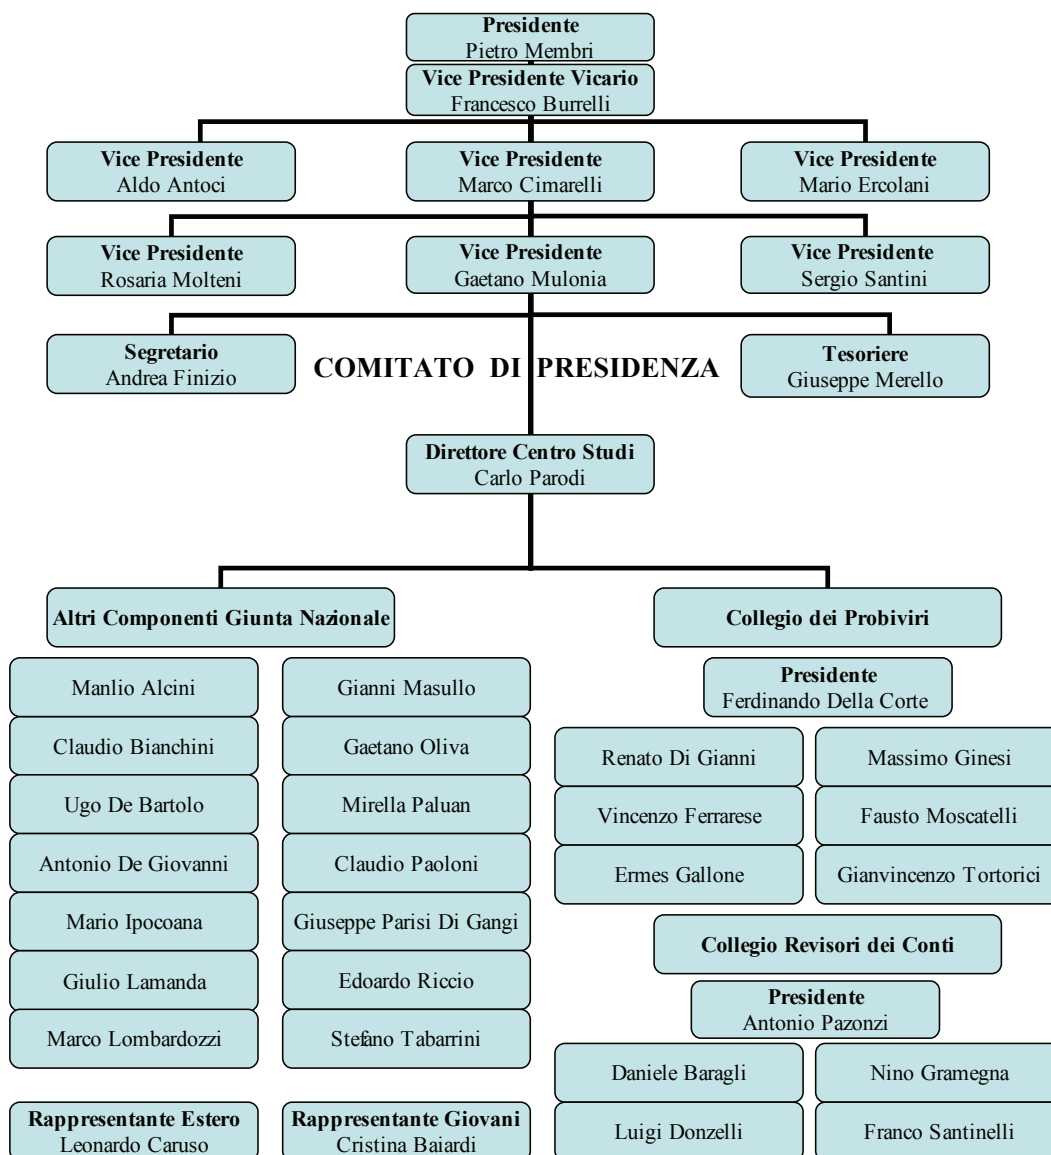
**Presidente**
Pietro Membri

**Vice Presidente Vicario**
Francesco Burrelli

**Vice Presidente**
Aldo Antoci

**Vice Presidente**
Marco Cimarelli

**Vice Presidente**
Mario Ercolani

**Vice Presidente**
Rosaria Molteni

**Vice Presidente**
Gaetano Mulonia

**Vice Presidente**
Sergio Santini

**Segretario**
Andrea Finizio

COMITATO DI PRESIDENZA

**Tesoriere**
Giuseppe Merello

**Direttore Centro Studi**
Carlo Parodi

**Altri Componenti Giunta Nazionale**

Manlio Alcini
Claudio Bianchini
Ugo De Bartolo
Antonio De Giovanni
Mario Ipocoana
Giulio Lamanda
Marco Lombardozzi

Gianni Masullo
Gaetano Oliva
Mirella Paluan
Claudio Paoloni
Giuseppe Parisi Di Gangi
Edoardo Riccio
Stefano Tabarrini

**Rappresentante Estero**
Leonardo Caruso

**Rappresentante Giovani**
Cristina Baiardi

**Collegio dei Probiviri**

**Presidente**
Ferdinando Della Corte

Renato Di Gianni
Vincenzo Ferrarese
Ermes Gallone

Massimo Ginesi
Fausto Moscatelli
Gianvincenzo Tortorici

**Collegio Revisori dei Conti**

**Presidente**
Antonio Pazonzi

Daniele Baragli
Luigi Donzelli

Nino Gramegna
Franco Santinelli